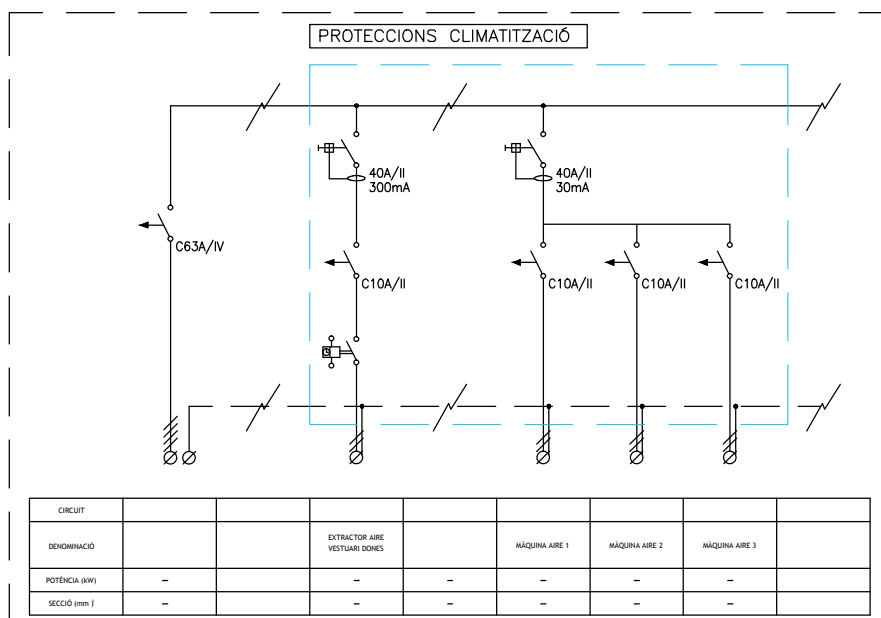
PROTECCIONS CLIMATITZACIÓ

40A/II
300mA

40A/II
30mA

C63A/IV

C10A/II

C10A/II

C10A/II

C10A/II

| CIRCUIT | | | | | | | | |
|---|---|---|---|---|---|---|---|---|
| DENOMINACIÓ | | | EXTRACTOR AIRE VESTUARI DONES | | MÀQUINA AIRE 1 | MÀQUINA AIRE 2 | MÀQUINA AIRE 3 | |
| POTÈNCIA (kW) | – | | – | – | – | – | – | |
| SECCIÓ (mm ) | – | | – | – | – | – | – | |